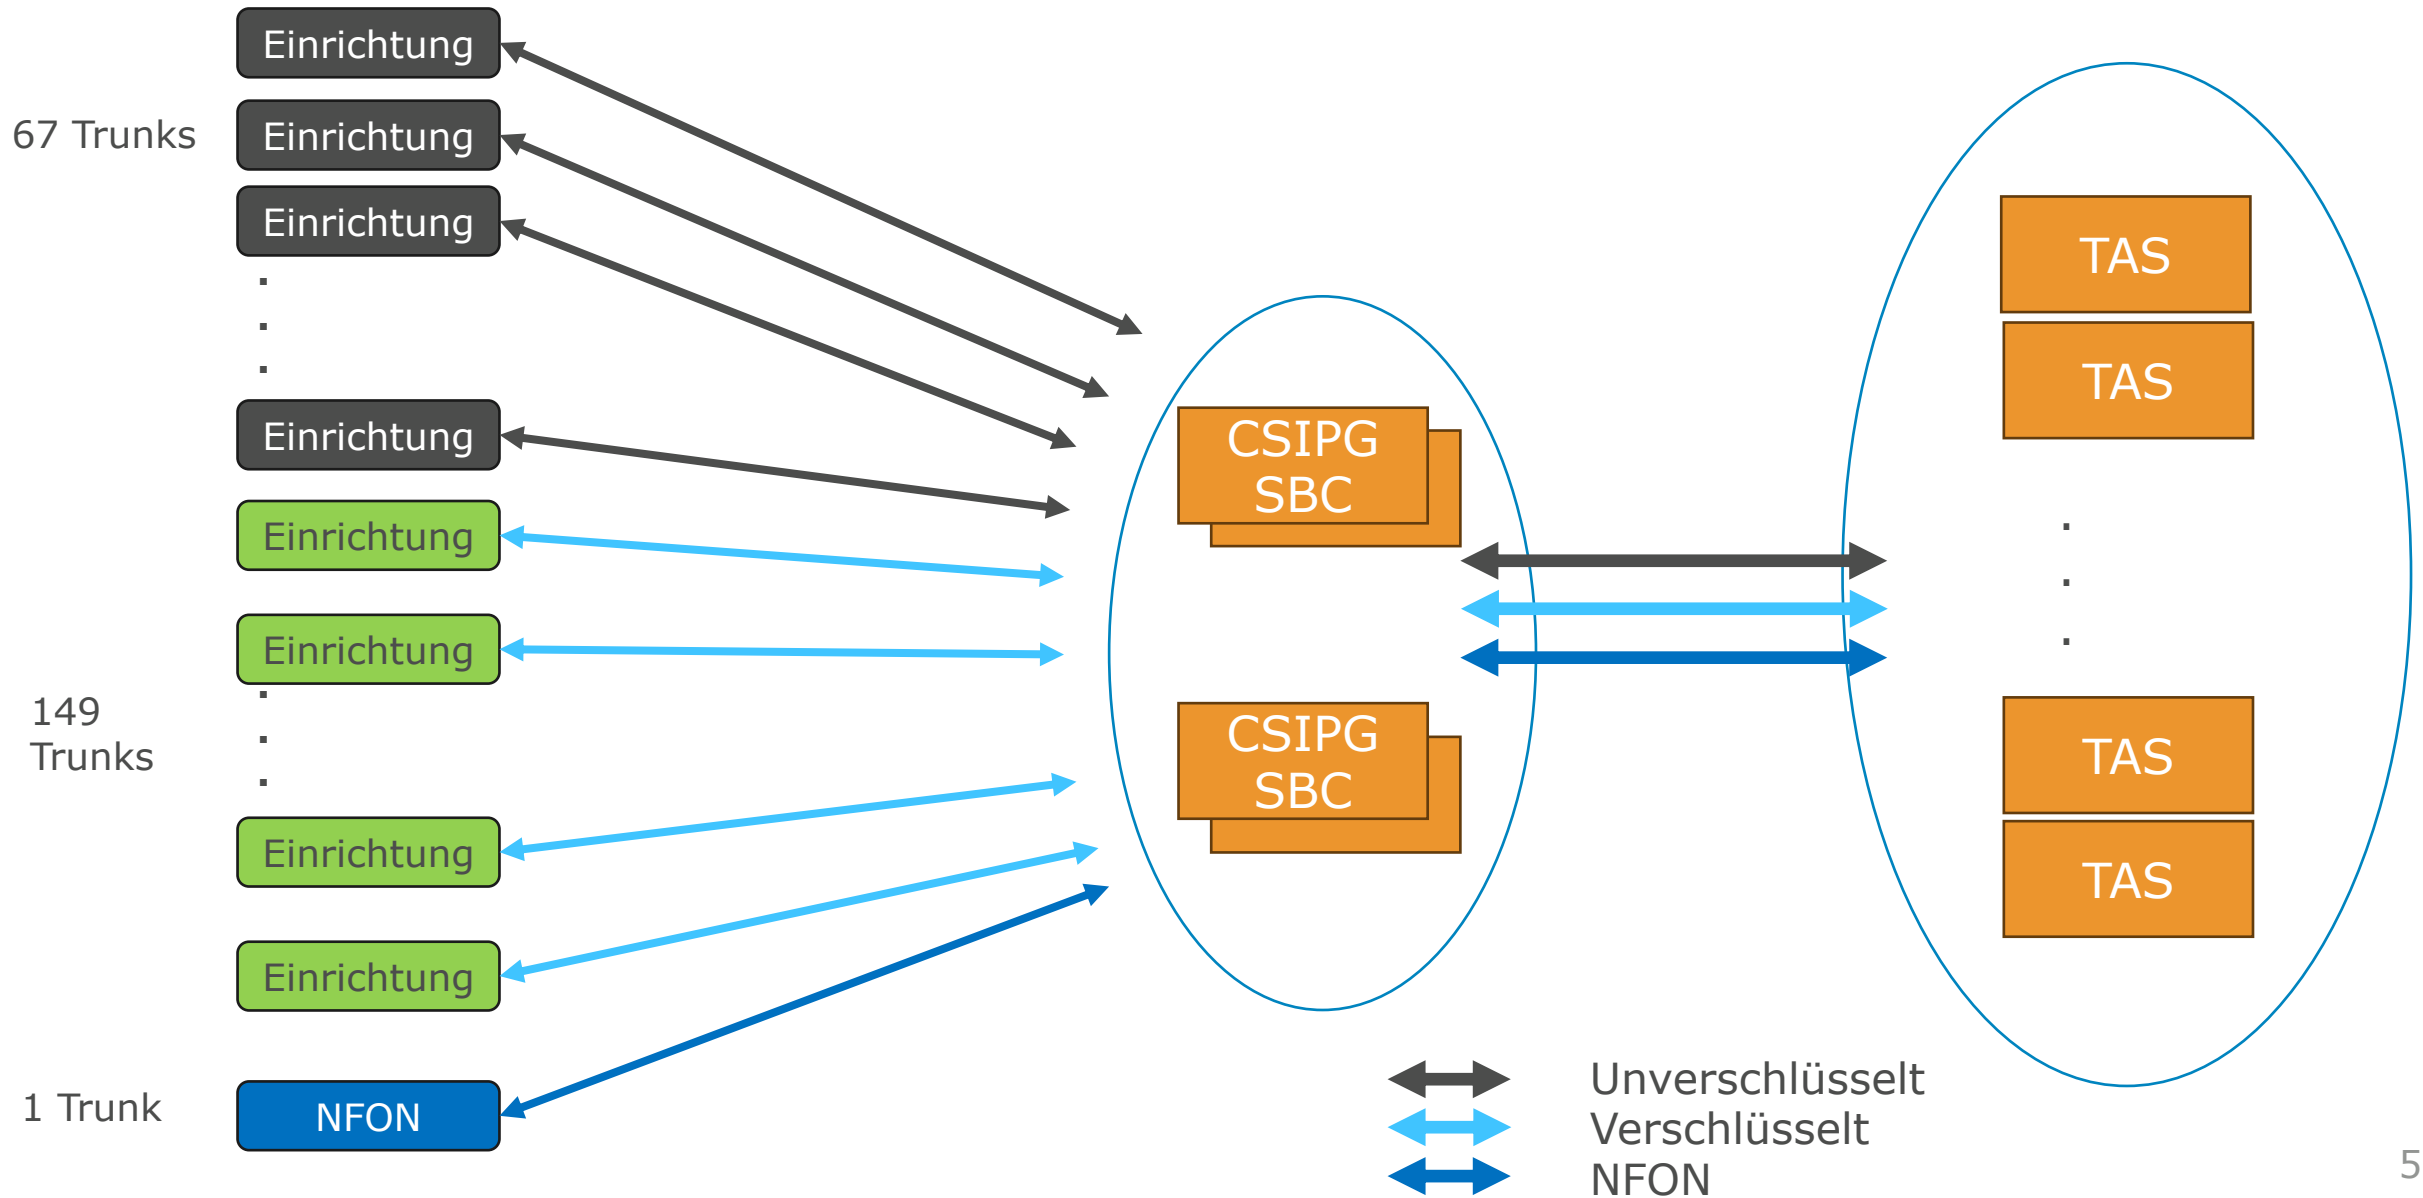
Einrichtung

67 Trunks

Einrichtung

Einrichtung

.
.
.

Einrichtung

Einrichtung

Einrichtung

149 Trunks

.
.
.

Einrichtung

Einrichtung

1 Trunk

NFON

CSIPG SBC

CSIPG SBC

TAS

TAS

.
.
.

TAS

TAS

Unverschlüsselt
Verschlüsselt
NFON

5